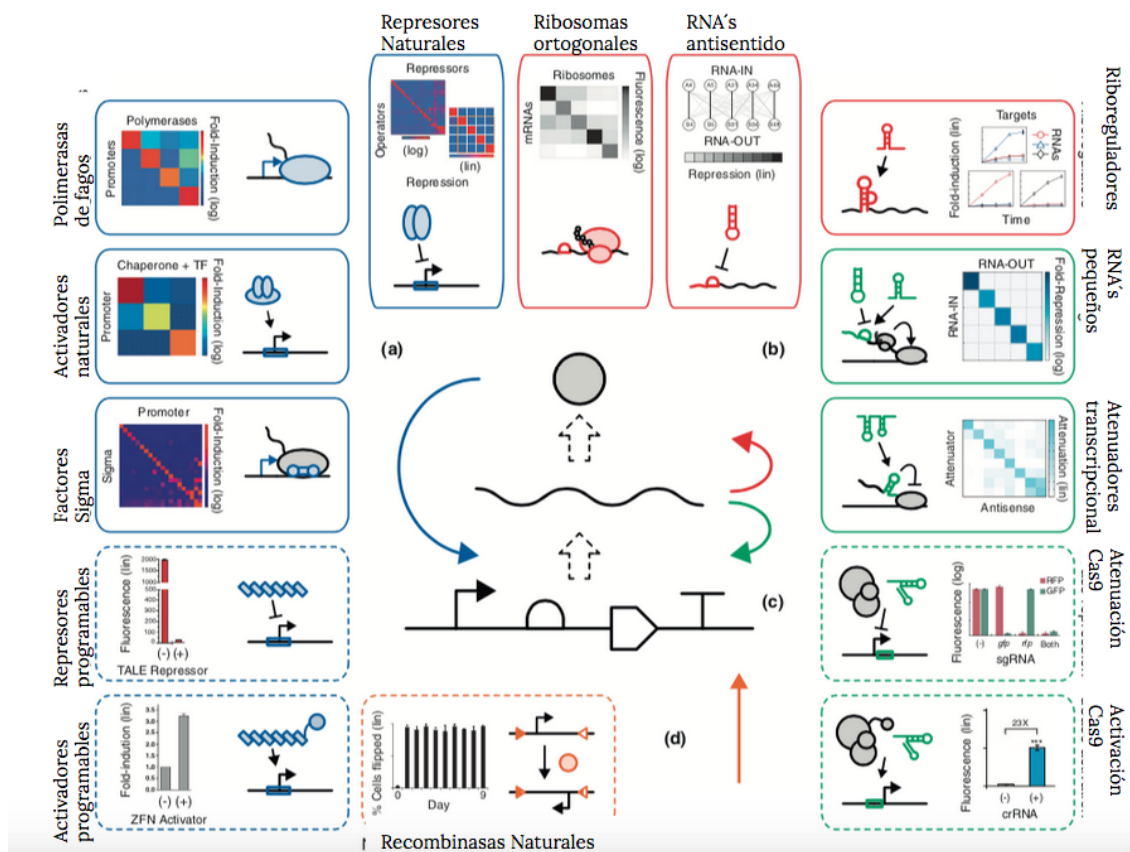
Represores Naturales

Ribosomas ortogonales

RNA´s antisentido

Polimerasas de fagos

Polymerases

Promoters

Fold-Induction (log)

Repressors

Operators

(log)

(lin)

Repression

Ribosomes

mRNAs

Fluorescence (log)

RNA-IN

RNA-OUT

Repression (lin)

Riboreguladores

Targets

Fold-induction (lin)

RNAs

Time

Activadores naturales

Chaperone + TF

Promoter

Fold-Induction (log)

(a)

(b)

RNA´s pequeños

RNA-OUT

RNA-IN

Fold-Repression (log)

Factores Sigma

Promoter

Sigma

Fold-Induction (log)

Atenuadores transcripcional

Attenuator

Attenuation (lin)

Antisense

Represores programables

Fluorescence (lin)

2000

1500

1000

500

400

300

200

100

0

(-) (+)

TALE Repressor

(c)

Atenuación Cas9

RFP

GFP

Fluorescence (log)

(-)

gfp

rfp

Both

sgRNA

Activadores programables

Fold-indution (lin)

3.5

3.0

2.5

2.0

1.5

1.0

0.5

0.0

(-) (+)

ZFN Activator

% Cells flipped (lin)

0

Day

9

(d)

Activación Cas9

23X

Fluorescence (lin)

(-)

(+)

crRNA

Recombinasas Naturales